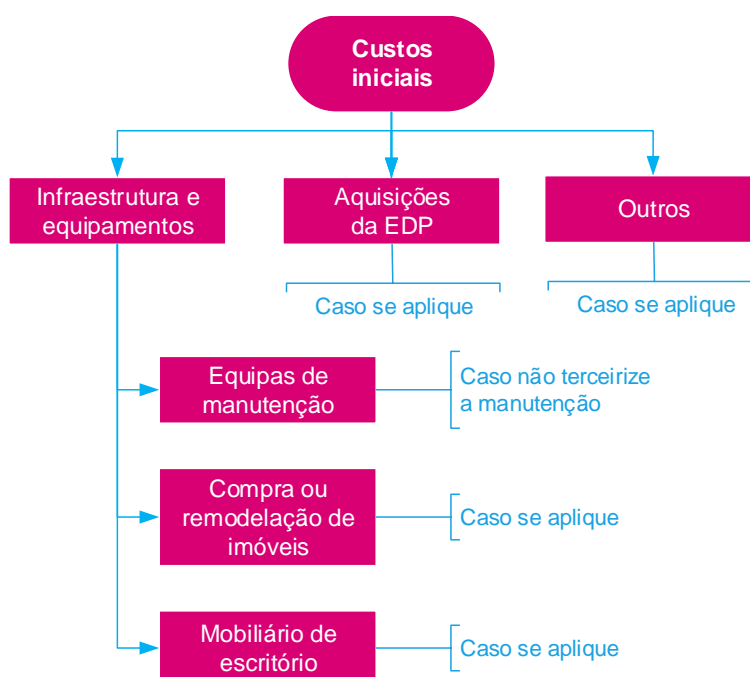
Custos iniciais

Infraestrutura e equipamentos

Aquisições da EDP

Caso se aplique

Outros

Caso se aplique

Equipas de manutenção

Caso não terceirize a manutenção

Compra ou remodelação de imóveis

Caso se aplique

Mobiliário de escritório

Caso se aplique